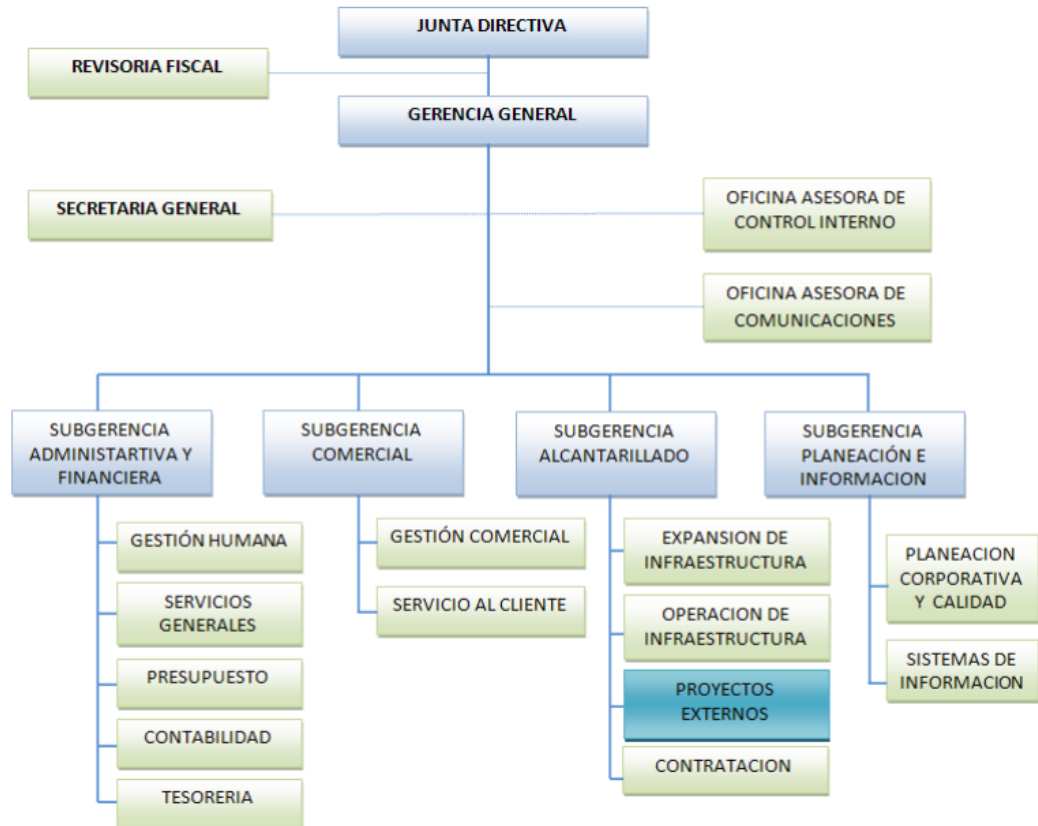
JUNTA DIRECTIVA

REVISORIA FISCAL

GERENCIA GENERAL

SECRETARIA GENERAL

OFICINA ASESORA DE CONTROL INTERNO

OFICINA ASESORA DE COMUNICACIONES

SUBGERENCIA ADMINISTARTIVA Y FINANCIERA

GESTIÓN HUMANA

SERVICIOS GENERALES

PRESUPUESTO

CONTABILIDAD

TESORERIA

SUBGERENCIA COMERCIAL

GESTIÓN COMERCIAL

SERVICIO AL CLIENTE

SUBGERENCIA ALCANTARILLADO

EXPANSION DE INFRAESTRUCTURA

OPERACION DE INFRAESTRUCTURA

PROYECTOS EXTERNOS

CONTRATACION

SUBGERENCIA PLANEACIÓN E INFORMACION

PLANEACION CORPORATIVA Y CALIDAD

SISTEMAS DE INFORMACION